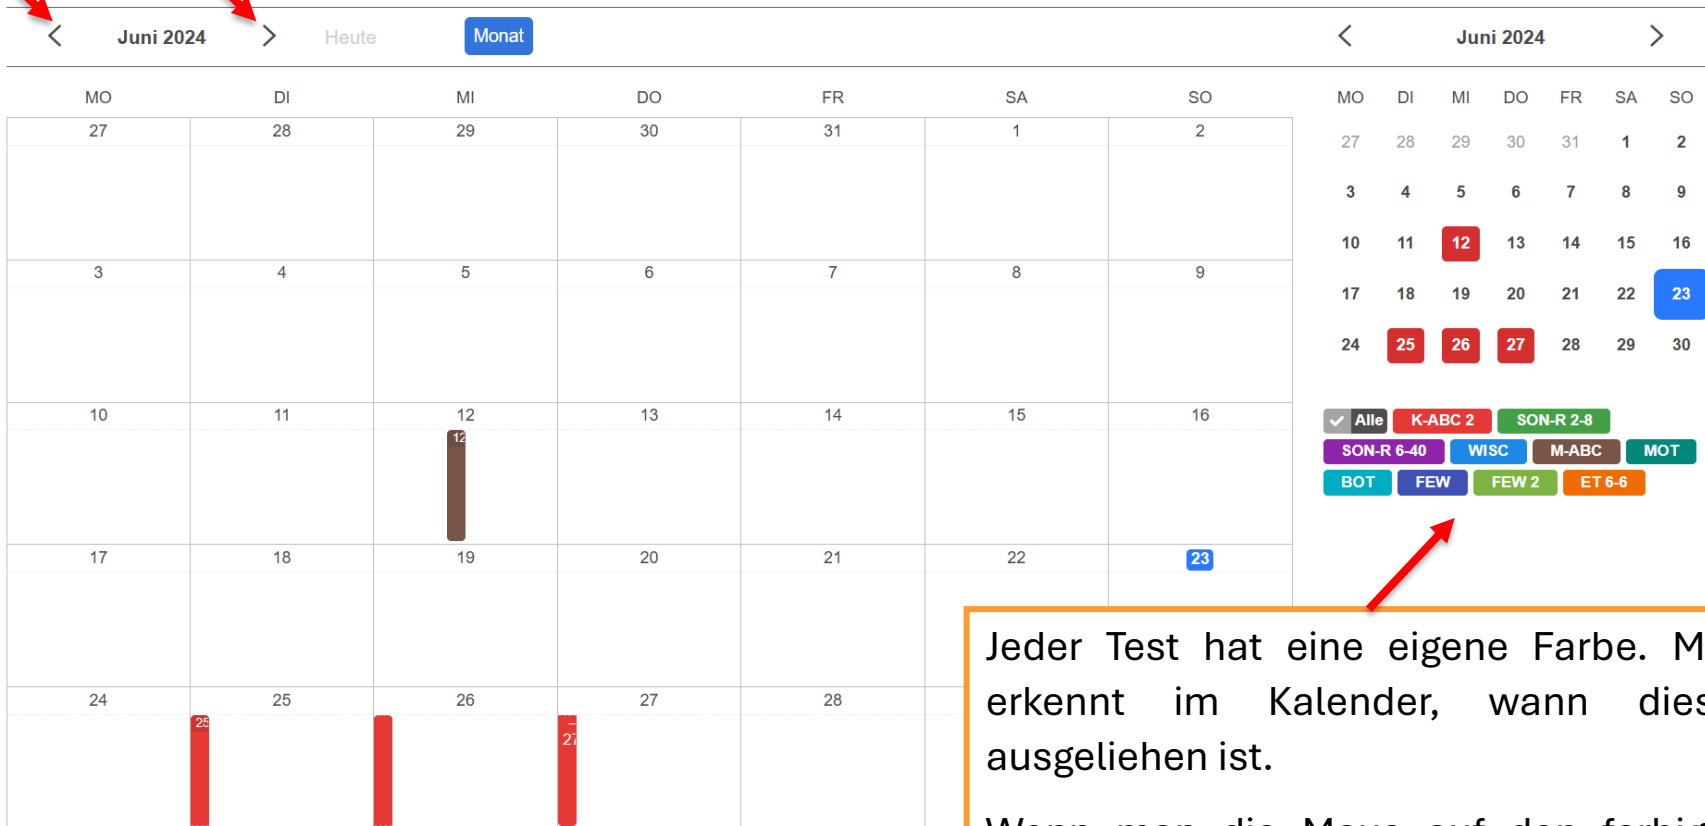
Juni 2024 Heute Monat

| MO | DI | MI | DO | FR | SA | SO |
|---|---|---|---|---|---|---|
| 27 | 28 | 29 | 30 | 31 | 1 | 2 |
| 3 | 4 | 5 | 6 | 7 | 8 | 9 |
| 10 | 11 | 12 12 | 13 | 14 | 15 | 16 |
| 17 | 18 | 19 | 20 | 21 | 22 | 23 |
| 24 | 25 25 | 26 | 27 27 | 28 | | |

Juni 2024

| MO | DI | MI | DO | FR | SA | SO |
|---|---|---|---|---|---|---|
| 27 | 28 | 29 | 30 | 31 | 1 | 2 |
| 3 | 4 | 5 | 6 | 7 | 8 | 9 |
| 10 | 11 | 12 | 13 | 14 | 15 | 16 |
| 17 | 18 | 19 | 20 | 21 | 22 | 23 |
| 24 | 25 | 26 | 27 | 28 | 29 | 30 |

Alle K-ABC 2 SON-R 2-8 SON-R 6-40 WISC M-ABC MOT BOT FEW FEW 2 ET 6-6

Jeder Test hat eine eigene Farbe. M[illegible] erkennt im Kalender, wann dies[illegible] ausgeliehen ist.

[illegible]